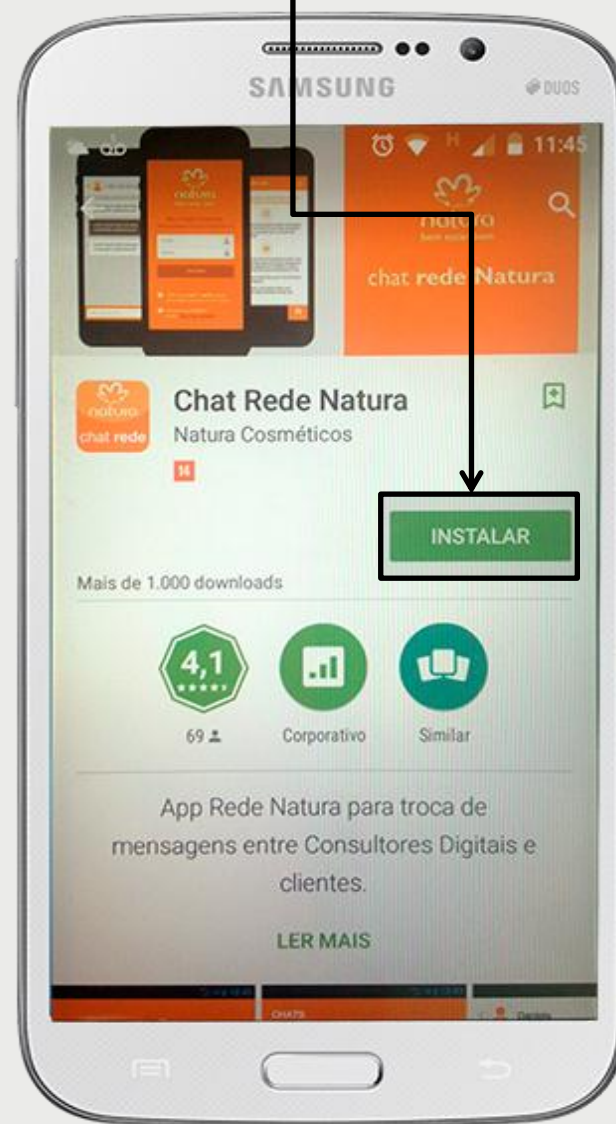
SAMSUNG
DUOS

11:45

natura

chat rede Natura

natura
chat rede

Chat Rede Natura
Natura Cosméticos
14

INSTALAR

Mais de 1.000 downloads

4,1

69

Corporativo

Similar

App Rede Natura para troca de mensagens entre Consultores Digitais e clientes.

LER MAIS